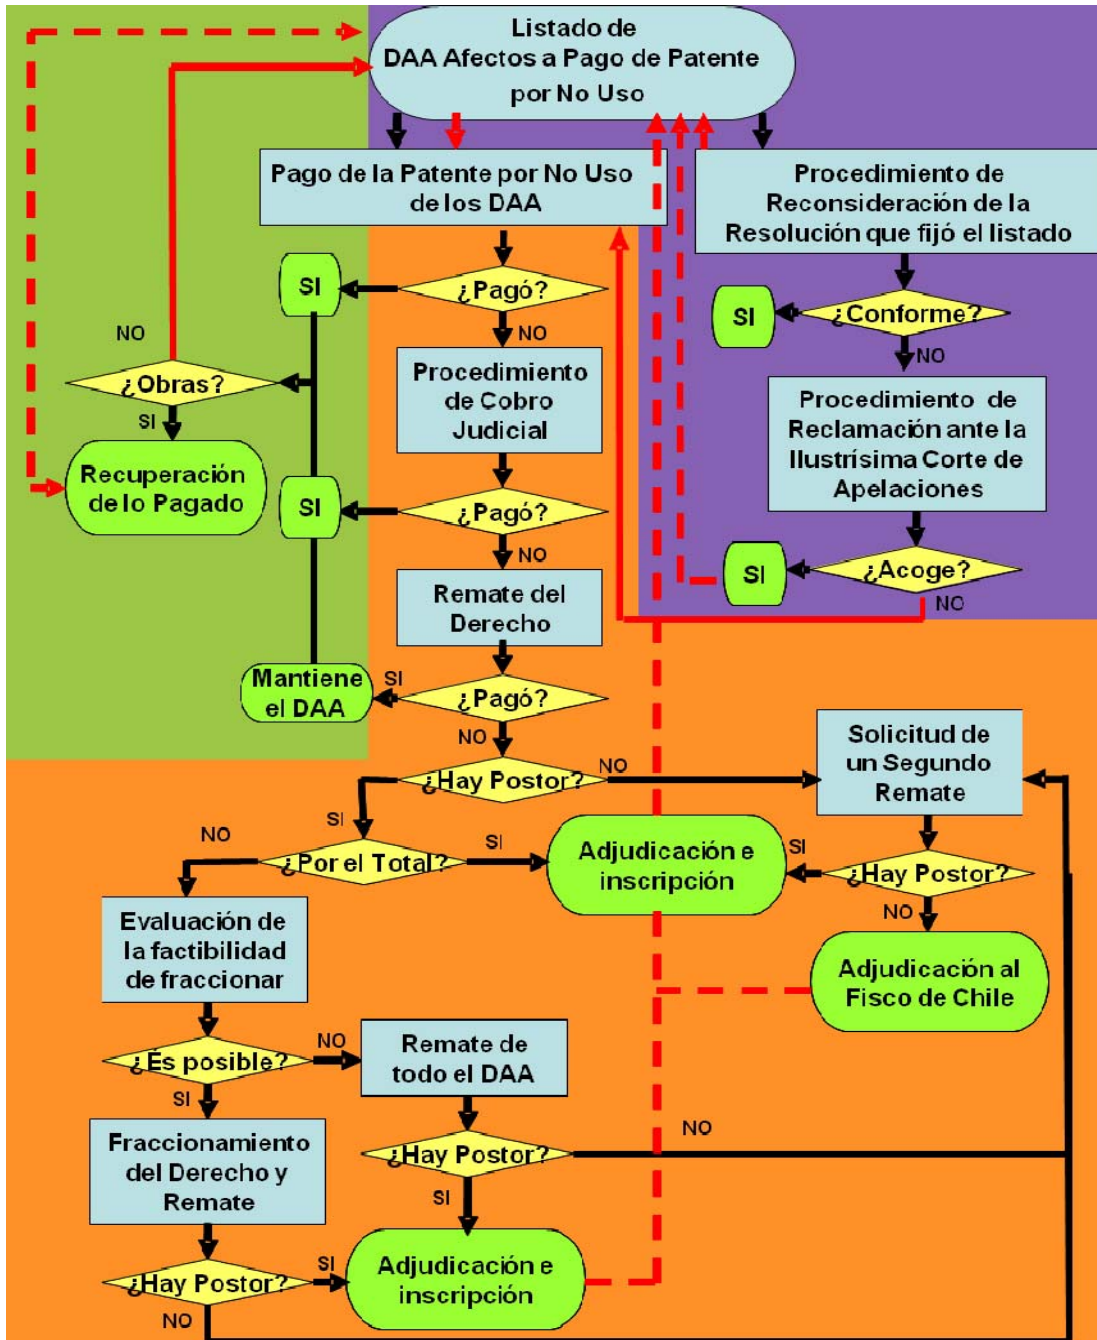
Listado de DAA Afectos a Pago de Patente por No Uso

Pago de la Patente por No Uso de los DAA

Procedimiento de Reconsideración de la Resolución que fijó el listado

SI

¿Pagó?

NO

SI

¿Conforme?

NO

NO

¿Obras?

SI

Procedimiento de Cobro Judicial

Procedimiento de Reclamación ante la Ilustrísima Corte de Apelaciones

Recuperación de lo Pagado

SI

¿Pagó?

NO

SI

¿Acoge?

NO

Remate del Derecho

Mantiene el DAA

SI

¿Pagó?

NO

Solicitud de un Segundo Remate

¿Hay Postor?

NO

SI

NO

¿Por el Total?

SI

Adjudicación e inscripción

SI

¿Hay Postor?

NO

Evaluación de la factibilidad de fraccionar

Adjudicación al Fisco de Chile

¿Es posible?

NO

Remate de todo el DAA

SI

NO

Fraccionamiento del Derecho y Remate

¿Hay Postor?

SI

¿Hay Postor?

SI

Adjudicación e inscripción

NO